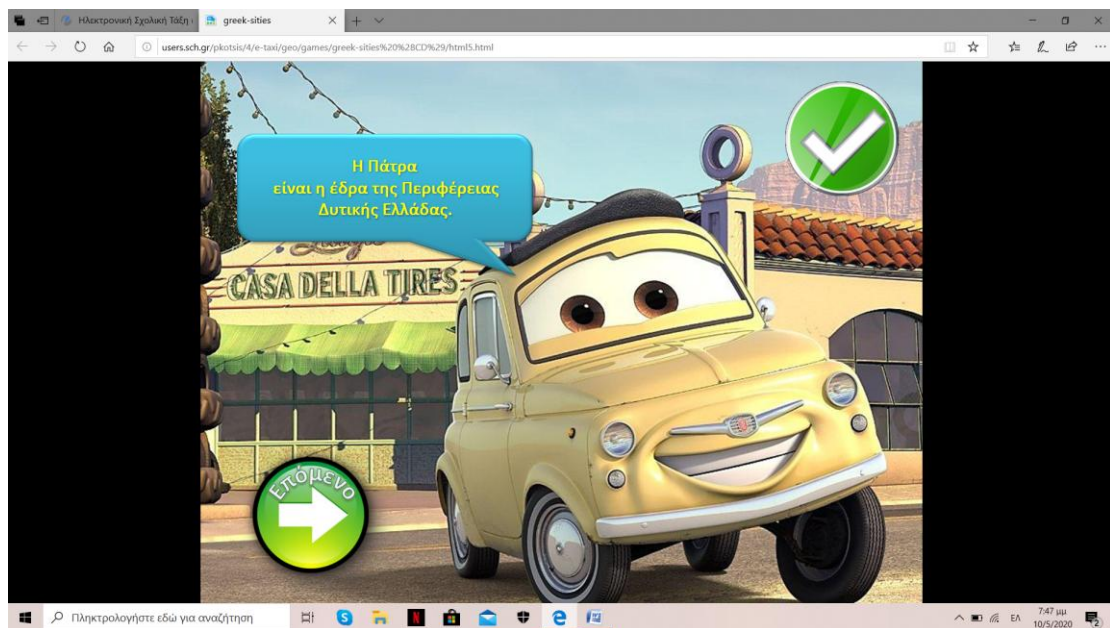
Ηλεκτρονική Σχολική Τάξη
greek-sities
users.sch.gr/pkotsis/4/e-taxi/geo/games/greek-sities%20%28CD%29/html5.html

Η Πάτρα
είναι η έδρα της Περιφέρειας
Δυτικής Ελλάδας.

Luigi's
CASA DELLA TIRES

Επόμενο

Πληκτρολογήστε εδώ για αναζήτηση
ΕΛ
7:47 μμ
10/5/2020